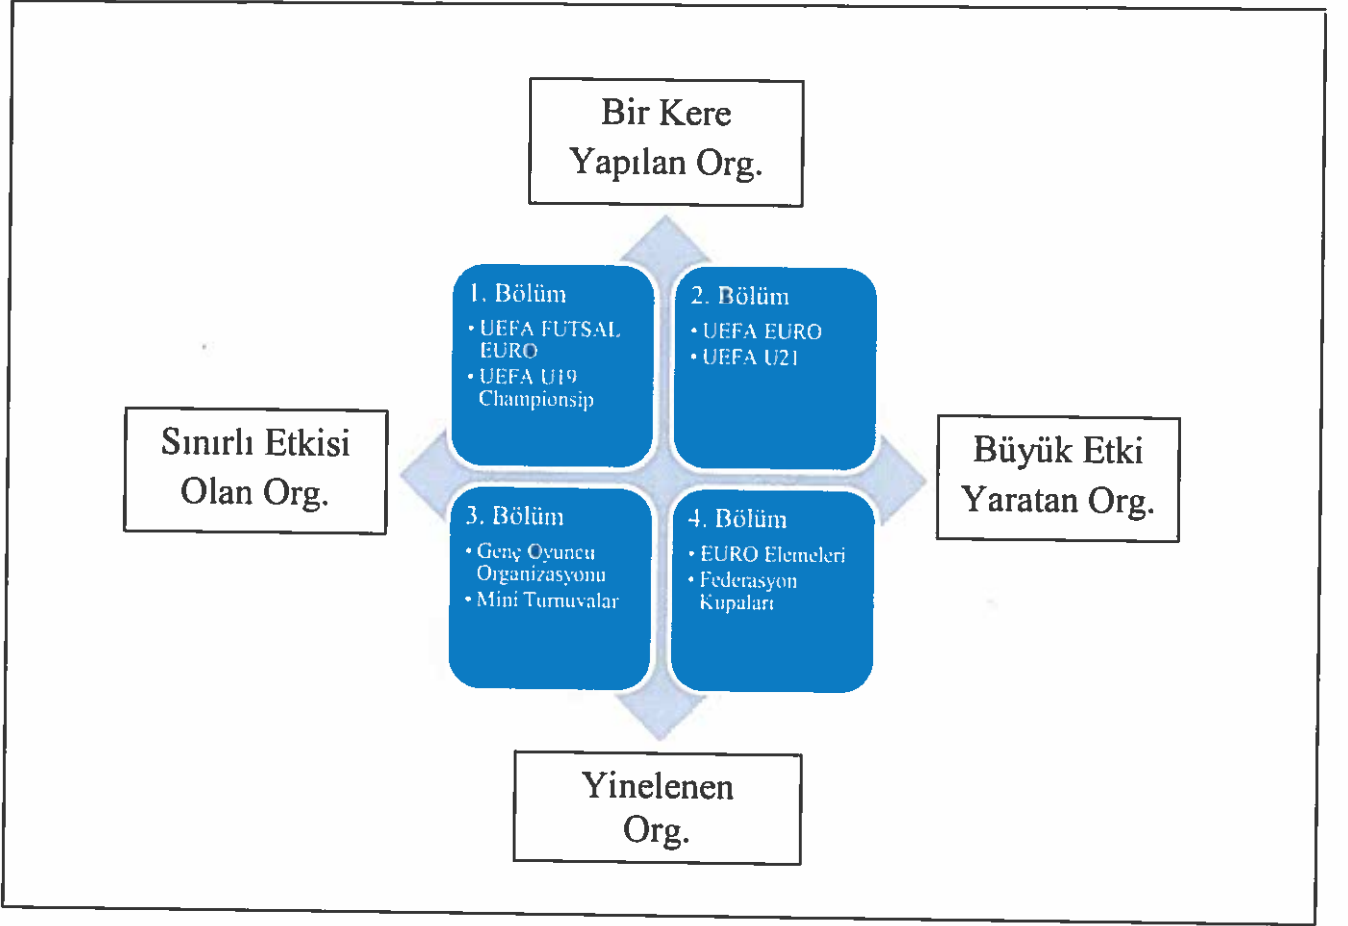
Bir Kere Yapılan Org.

Sınırlı Etkisi Olan Org.

1. Bölüm
• UEFA FUTSAL EURO
• UEFA U19 Championsip

2. Bölüm
• UEFA EURO
• UEFA U21

Büyük Etki Yaratan Org.

3. Bölüm
• Genç Oyuncu Organizasyonu
• Mini Turnuvalar

4. Bölüm
• EURO Elemeleri
• Federasyon Kupaları

Yinelenen Org.